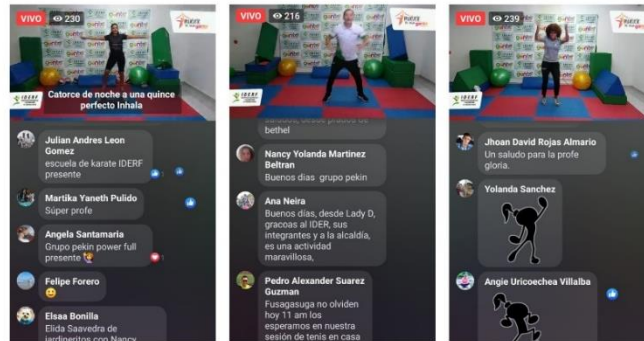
VIVO 230

Catorce de noche a una quince perfecto Inhala

Julian Andres Leon Gomez
escuela de karate IDERF presente

Martika Yaneth Pulido
Súper profe

Angela Santamaria
Grupo pekin power full presente

Felipe Forero

Elsaa Bonilla
Elida Saavedra de jardineritos con Nancy

VIVO 216

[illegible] bethel

Nancy Yolanda Martinez Beltran
Buenos días grupo pekin

Ana Neira
Buenos días, desde Lady D, gracoas al IDER, sus integrantes y a la alcaldía, es una actividad maravillosa,

Pedro Alexander Suarez Guzman
Fusagasuga no olviden hoy 11 am los esperamos en nuestra sesión de tenis en casa

VIVO 239

Jhoan David Rojas Almario
Un saludo para la profe gloria.

Yolanda Sanchez

Angie Uricoechea Villalba